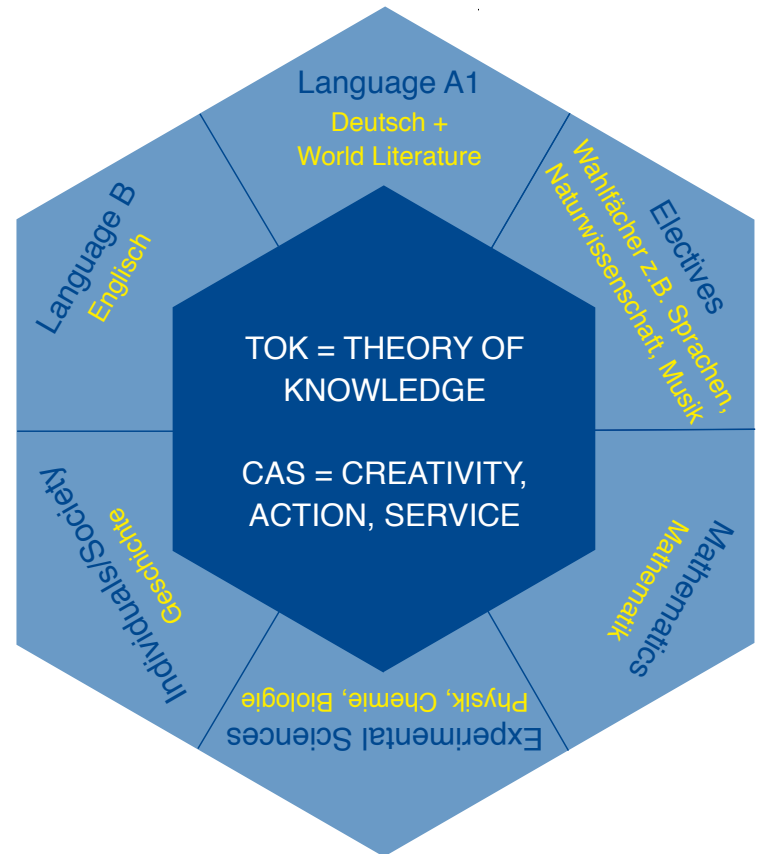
Language A1
Deutsch +
World Literature

Electives
Wahlfächer z.B. Sprachen, Naturwissenschaft, Musik

Mathematics
Mathematik

Experimental Sciences
Physik, Chemie, Biologie

Individuals/Society
Geschichte

Language B
Englisch

TOK = THEORY OF KNOWLEDGE

CAS = CREATIVITY, ACTION, SERVICE